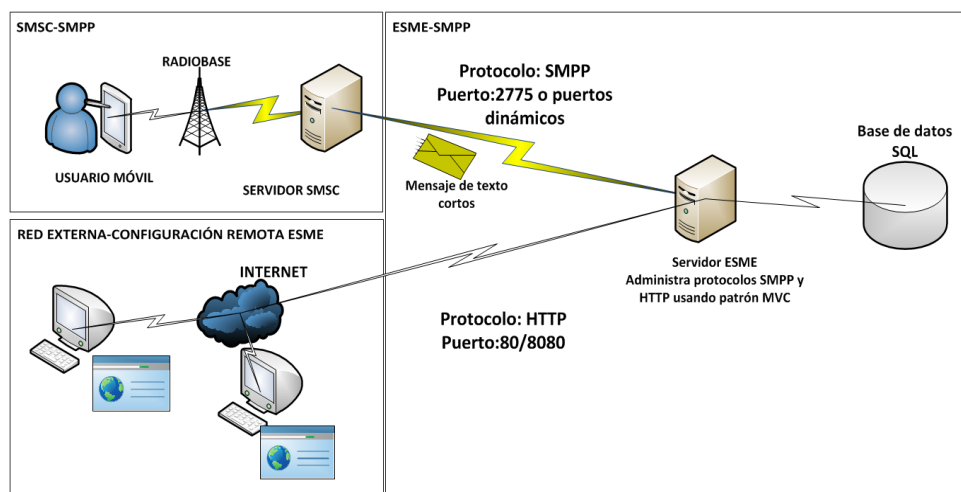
SMSC-SMPP

RADIOBASE

USUARIO MÓVIL

SERVIDOR SMSC

ESME-SMPP

Protocolo: SMPP
Puerto:2775 o puertos dinámicos

Mensaje de texto cortos

Base de datos SQL

Servidor ESME
Administra protocolos SMPP y HTTP usando patrón MVC

RED EXTERNA-CONFIGURACIÓN REMOTA ESME

INTERNET

Protocolo: HTTP
Puerto:80/8080